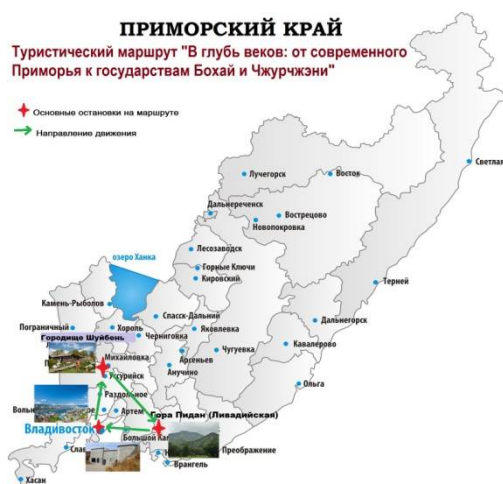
ПРИМОРСКИЙ КРАЙ

Туристический маршрут "В глубь веков: от современного Приморья к государствам Бохай и Чжурчжэни"

Основные остановки на маршруте

Направление движения

Лучегорск
Восток
Светла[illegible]
Дальнереченск
Вострецово
Новопокровка
Лесозаводск
Горные Ключи
Кировский
озеро Ханка
Терней
Камень-Рыболов
Спасск-Дальний
Дальнегорск
Пограничный
Хороль
Черниговка
Яковлевка
Городище Шуйбэнь
Михайловка
Чугуевка
Кавалерово
Арсеньев
Уссурийск
Анучино
Ольга
Раздольное
Воль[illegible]
Артем
Гора Пидан (Ливадийская)
Владивосток
Большой Кам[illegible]
Преображение
Слав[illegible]
Н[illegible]
Врангель
Хасан